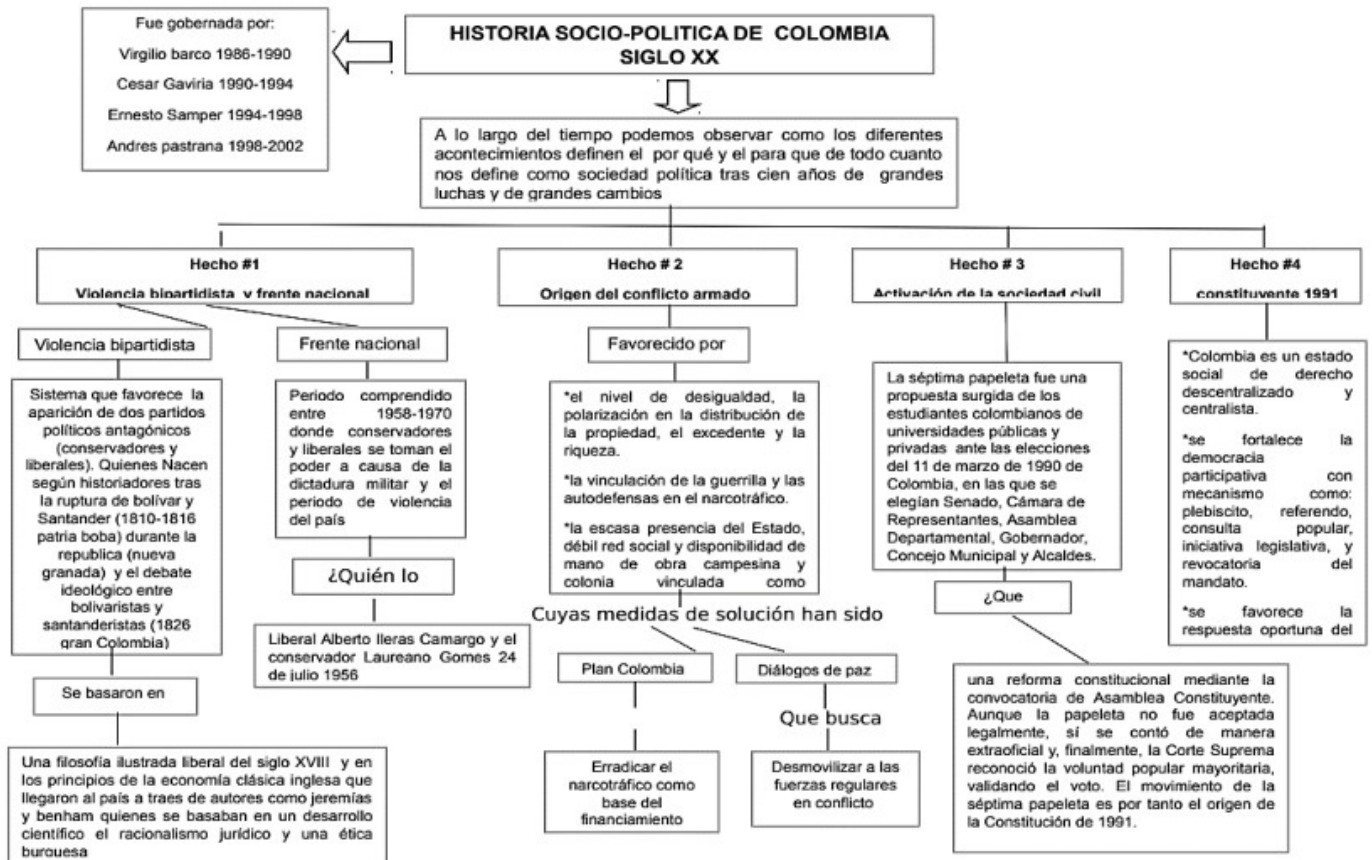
Fue gobernada por:
Virgilio barco 1986-1990
Cesar Gaviria 1990-1994
Ernesto Samper 1994-1998
Andres pastrana 1998-2002

HISTORIA SOCIO-POLITICA DE COLOMBIA SIGLO XX

A lo largo del tiempo podemos observar como los diferentes acontecimientos definen el por qué y el para que de todo cuanto nos define como sociedad política tras cien años de grandes luchas y de grandes cambios

Hecho #1
Violencia bipartidista y frente nacional

Hecho # 2
Origen del conflicto armado

Hecho # 3
Activación de la sociedad civil

Hecho #4
constituyente 1991

Violencia bipartidista

Sistema que favorece la aparición de dos partidos políticos antagónicos (conservadores y liberales). Quienes Nacen según historiadores tras la ruptura de bolívar y Santander (1810-1816 patria boba) durante la republica (nueva granada) y el debate ideológico entre bolivaristas y santanderistas (1826 gran Colombia)

Se basaron en

Una filosofía ilustrada liberal del siglo XVIII y en los principios de la economía clásica inglesa que llegaron al país a traes de autores como jeremías y benham quienes se basaban en un desarrollo científico el racionalismo jurídico y una ética burguesa

Frente nacional

Periodo comprendido entre 1958-1970 donde conservadores y liberales se toman el poder a causa de la dictadura militar y el periodo de violencia del país

¿Quién lo

Liberal Alberto lleras Camargo y el conservador Laureano Gomes 24 de julio 1956

Favorecido por

*el nivel de desigualdad, la polarización en la distribución de la propiedad, el excedente y la riqueza.

*la vinculación de la guerrilla y las autodefensas en el narcotráfico.

*la escasa presencia del Estado, débil red social y disponibilidad de mano de obra campesina y colonia vinculada como

Cuyas medidas de solución han sido

Plan Colombia

Erradicar el narcotráfico como base del financiamiento

Diálogos de paz

Que busca

Desmovilizar a las fuerzas regulares en conflicto

La séptima papeleta fue una propuesta surgida de los estudiantes colombianos de universidades públicas y privadas ante las elecciones del 11 de marzo de 1990 de Colombia, en las que se elegían Senado, Cámara de Representantes, Asamblea Departamental, Gobernador, Concejo Municipal y Alcaldes.

¿Que

una reforma constitucional mediante la convocatoria de Asamblea Constituyente. Aunque la papeleta no fue aceptada legalmente, sí se contó de manera extraoficial y, finalmente, la Corte Suprema reconoció la voluntad popular mayoritaria, validando el voto. El movimiento de la séptima papeleta es por tanto el origen de la Constitución de 1991.

*Colombia es un estado social de derecho descentralizado y centralista.

*se fortalece la democracia participativa con mecanismo como: plebiscito, referendo, consulta popular, iniciativa legislativa, y revocatoria del mandato.

*se favorece la respuesta oportuna del